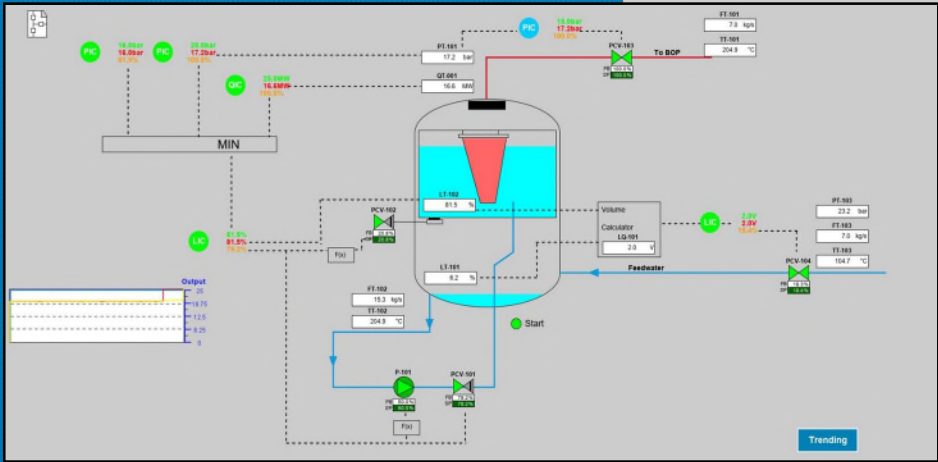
PIC 16.0bar 16.0bar 81.5%

PIC 20.0bar 17.3bar 100.0%

QIC 25.0MW 16.6MW 100.0%

MIN

PIC 19.0bar 17.3bar 100.0%

PT-101 17.2 bar

QT-001 16.6 MW

PCV-103 100.0% 100.0%

To BOP

FT-101 7.0 kg/s

TT-101 204.9 °C

LT-102 81.5 %

PCV-102 20.0% 20.0%

LIC 81.5% 81.5% 79.2%

F(x)

Volume Calculator LQ-101 2.0 V

LIC 2.0V 2.0V 18.4%

PT-103 23.2 bar

FT-103 7.0 kg/s

TT-103 104.7 °C

LT-101 6.2 %

Feedwater

PCV-104 18.5% 18.4%

FT-102 15.3 kg/s

TT-102 204.9 °C

Start

Output 25 18.75 12.5 6.25 0

P-101 80.0% 80.0%

PCV-101 78.2% 78.2%

F(x)

Trending